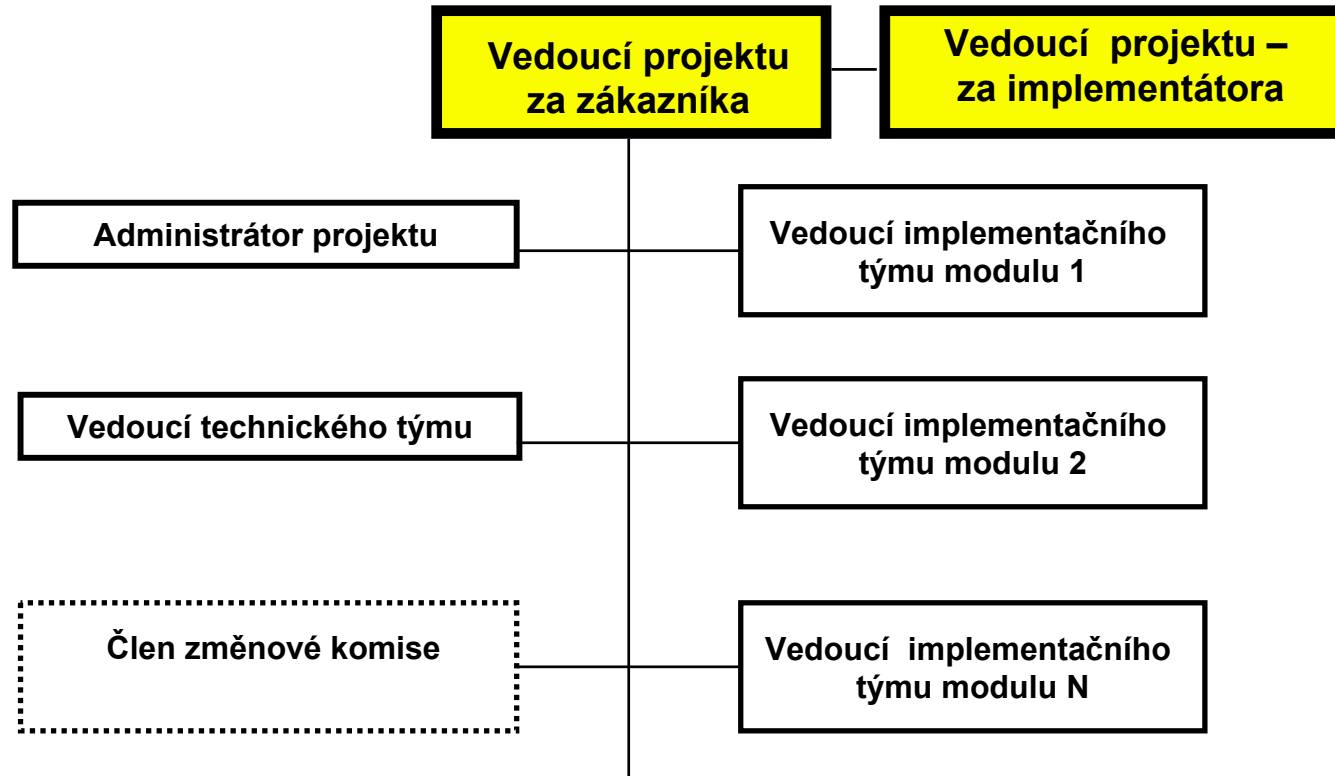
Vedoucí projektu za zákazníka

Vedoucí projektu – za implementátora

Administrátor projektu

Vedoucí implementačního týmu modulu 1

Vedoucí technického týmu

Vedoucí implementačního týmu modulu 2

Člen změnové komise

Vedoucí implementačního týmu modulu N